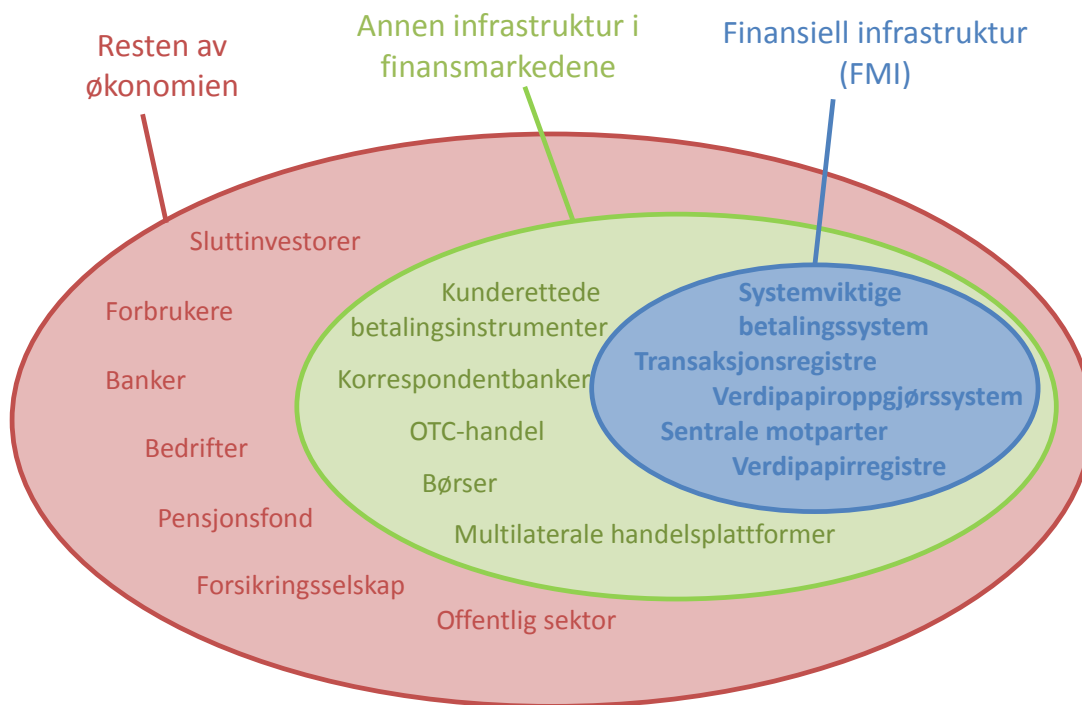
Resten av økonomien

Annen infrastruktur i finansmarkedene

Finansiell infrastruktur (FMI)

Sluttinvestorer

Forbrukere

Banker

Bedrifter

Pensjonsfond

Forsikringsselskap

Offentlig sektor

Kunderettede betalingsinstrumenter

Korrespondentbanker

OTC-handel

Børser

Multilaterale handelsplattformer

Systemviktige betalingssystem

Transaksjonsregistre

Verdipapiroppgjørssystem

Sentrale motparter

Verdipapirregistre